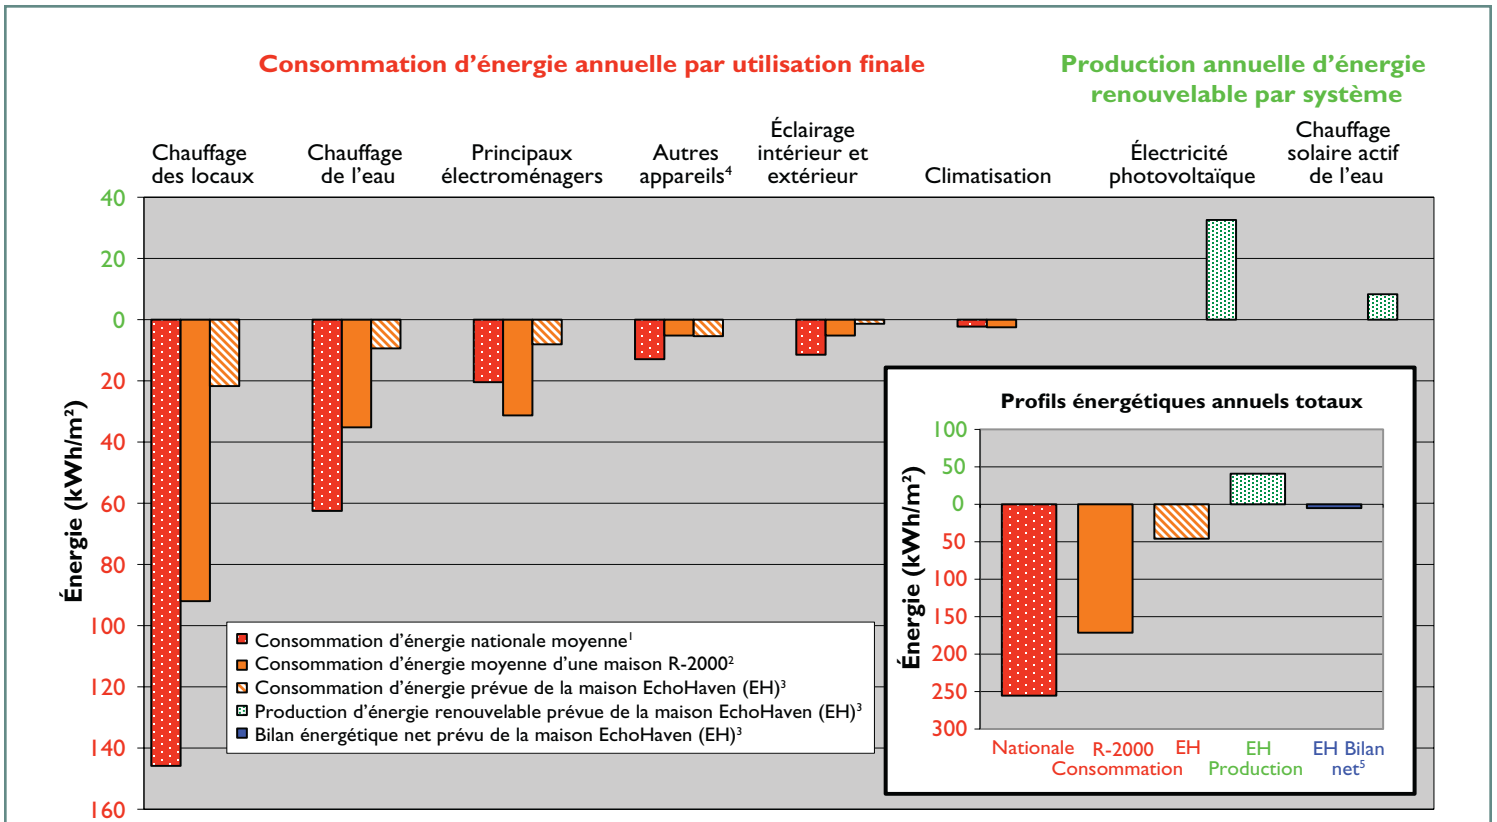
Consommation d'énergie annuelle par utilisation finale

Production annuelle d'énergie renouvelable par système

Chauffage des locaux

Chauffage de l'eau

Principaux électroménagers

Autres appareils$^4$

Éclairage intérieur et extérieur

Climatisation

Électricité photovoltaïque

Chauffage solaire actif de l'eau

40
20
0
20
40
60
80
100
120
140
160

Énergie (kWh/m²)

Consommation d'énergie nationale moyenne$^1$
Consommation d'énergie moyenne d'une maison R-2000$^2$
Consommation d'énergie prévue de la maison EchoHaven (EH)$^3$
Production d'énergie renouvelable prévue de la maison EchoHaven (EH)$^3$
Bilan énergétique net prévu de la maison EchoHaven (EH)$^3$

Profils énergétiques annuels totaux

100
50
0
50
100
150
200
250
300

Énergie (kWh/m²)

Nationale
R-2000
EH
Consommation
EH
Production
EH Bilan net$^5$